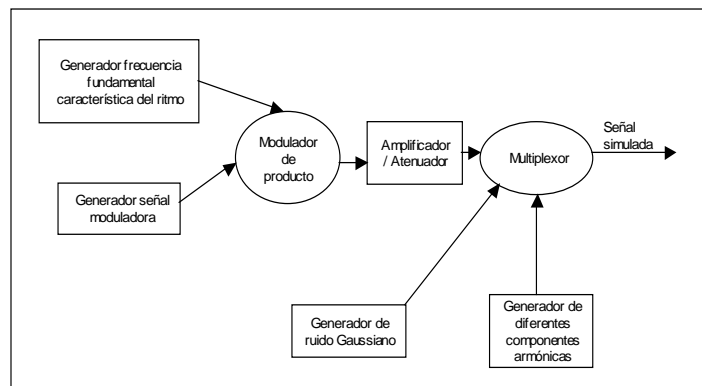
Generador frecuencia fundamental característica del ritmo

Generador señal moduladora

Modulador de producto

Amplificador / Atenuador

Multiplexor

Señal simulada

Generador de ruido Gaussiano

Generador de diferentes componentes armónicas